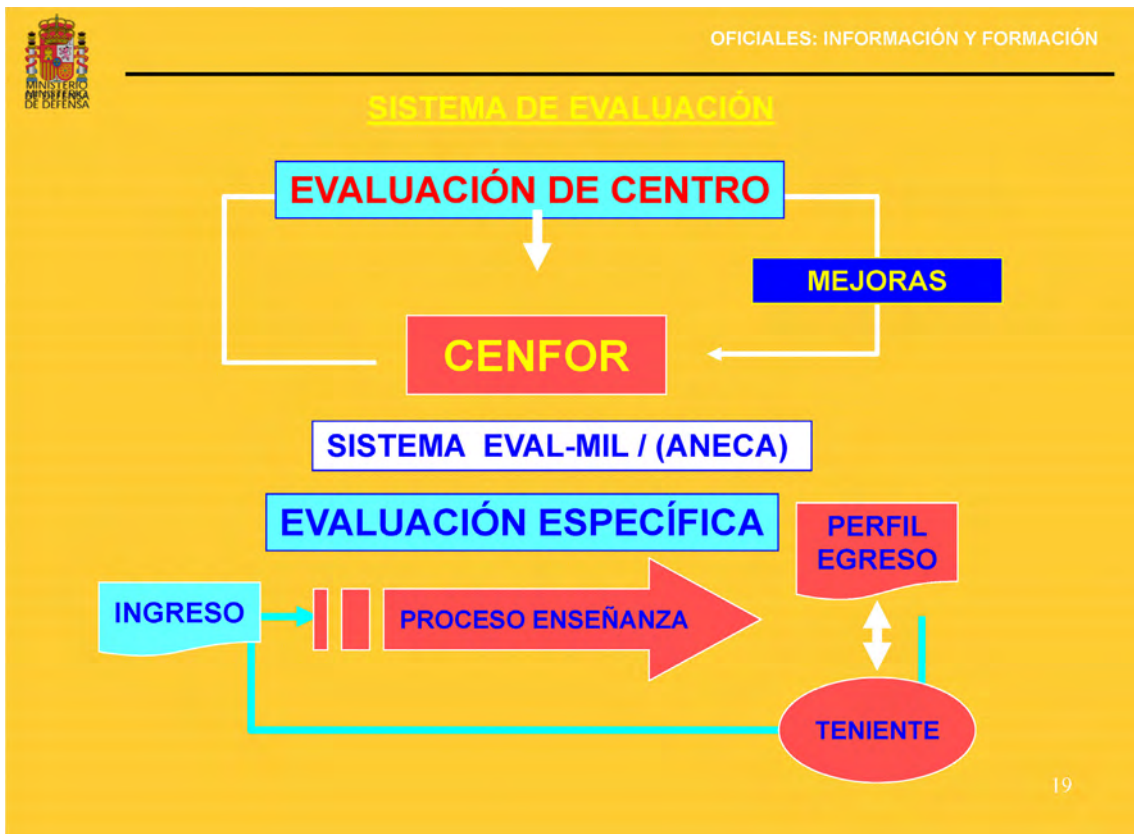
MINISTERIO DE DEFENSA

OFICIALES: INFORMACIÓN Y FORMACIÓN

SISTEMA DE EVALUACIÓN

EVALUACIÓN DE CENTRO

MEJORAS

CENFOR

SISTEMA EVAL-MIL / (ANECA)

EVALUACIÓN ESPECÍFICA

PERFIL EGRESO

INGRESO

PROCESO ENSEÑANZA

TENIENTE

19